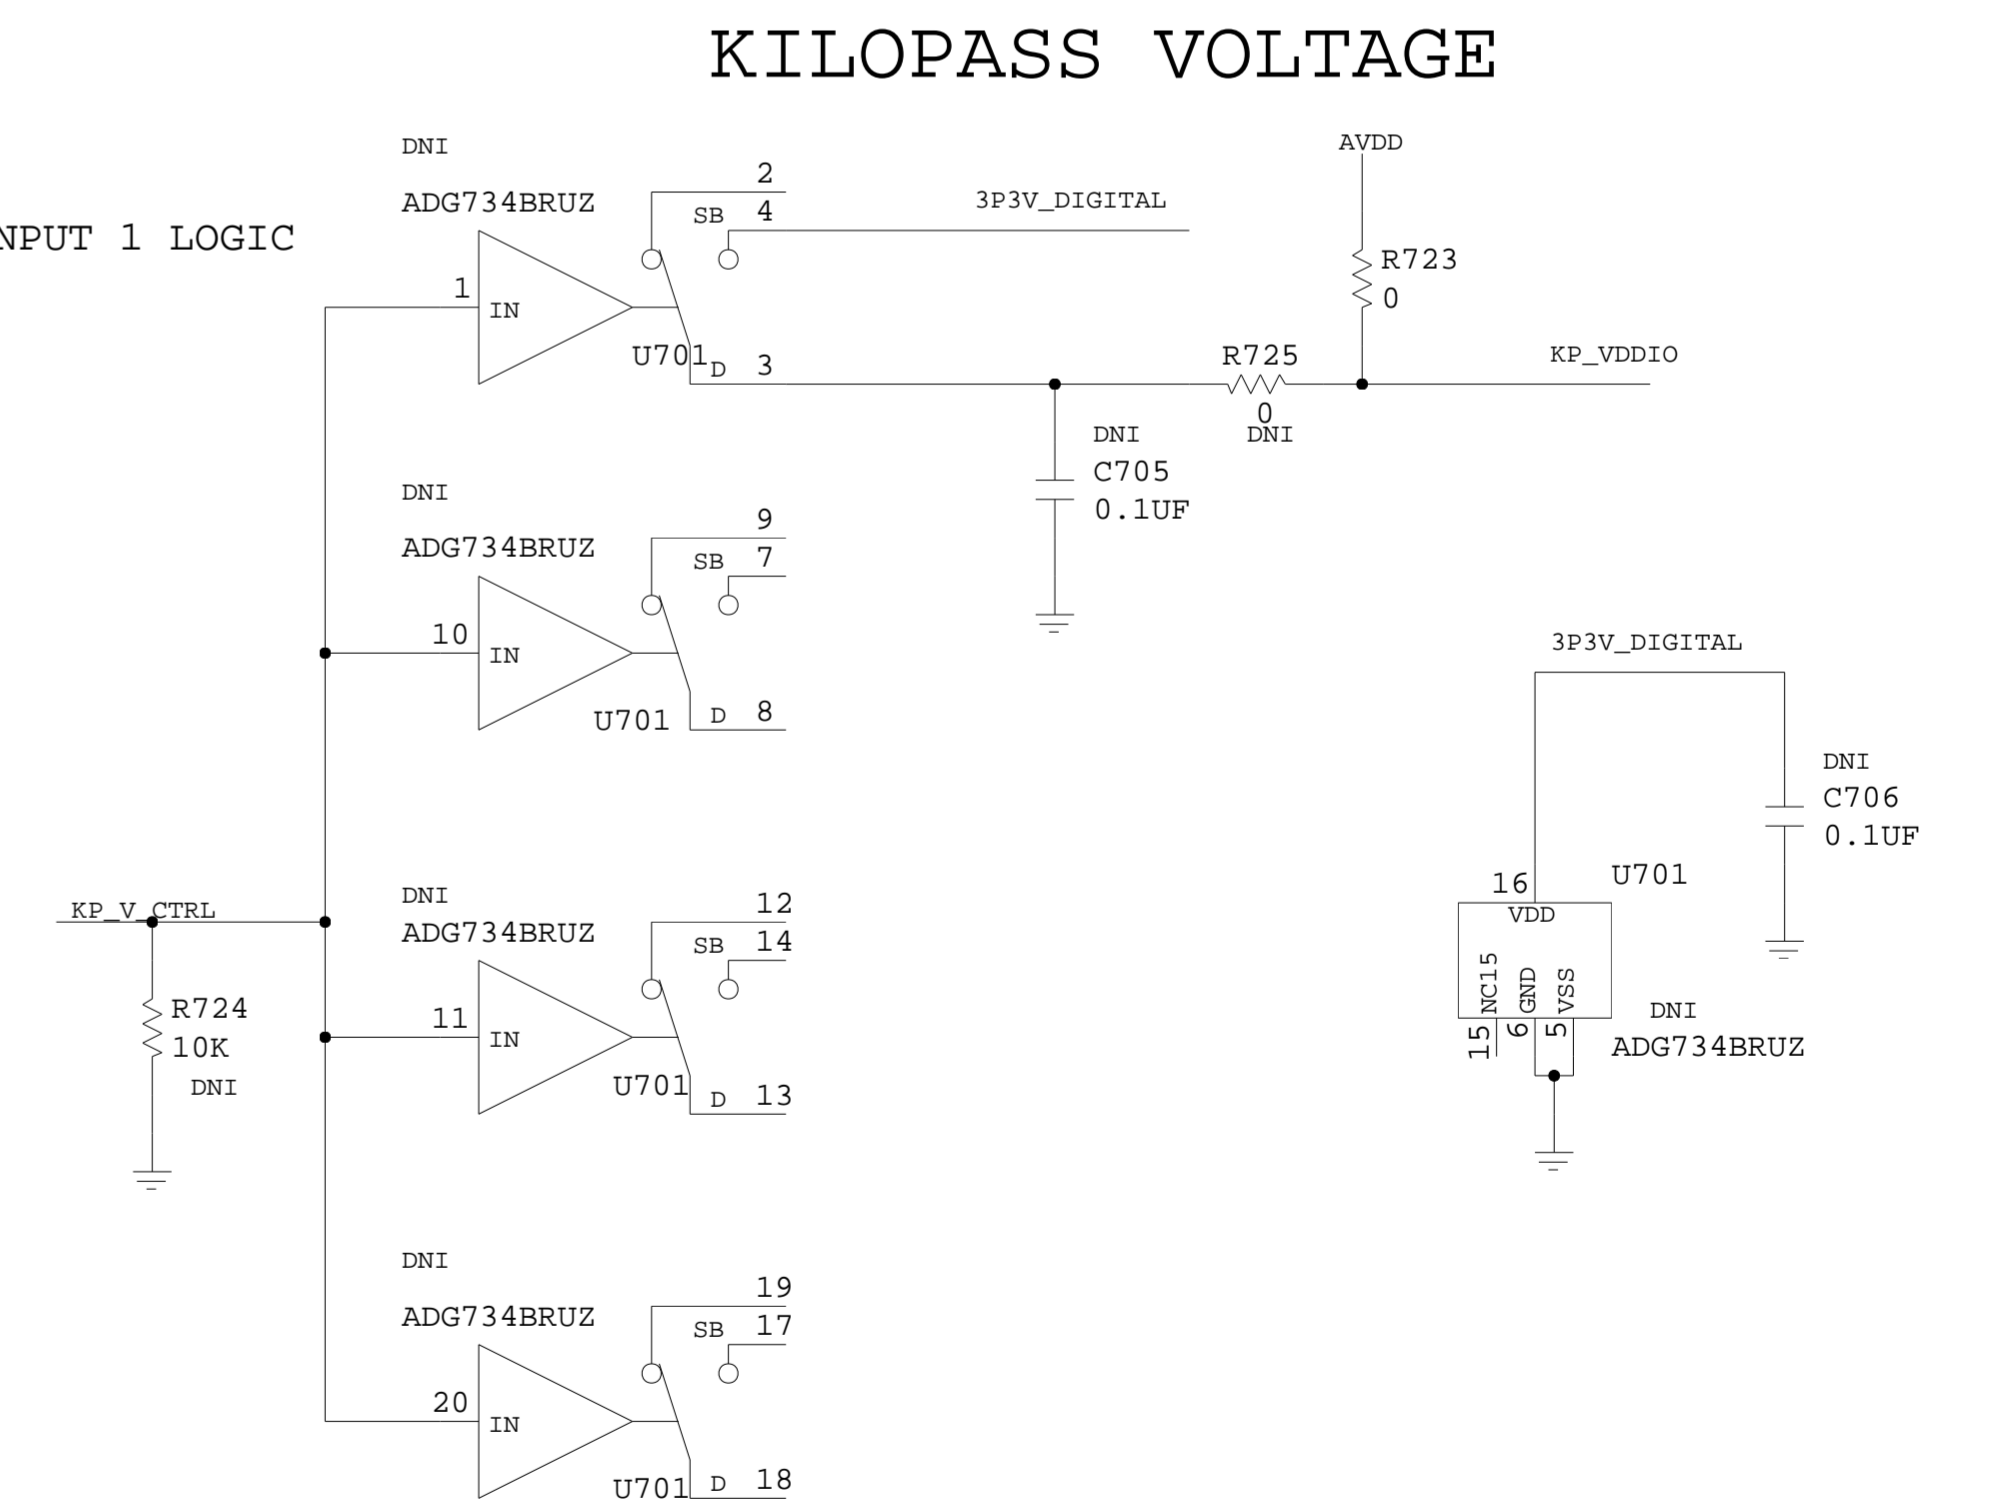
KILOPASS VOLTAGE

NPUT 1 LOGIC

DNI
ADG734BRUZ
2
SB 4
3P3V_DIGITAL
1
IN
U701
D 3

AVDD
R723
0
R725
0
DNI
KP_VDDIO
DNI
C705
0.1UF

DNI
ADG734BRUZ
9
SB 7
10
IN
U701
D 8

3P3V_DIGITAL
DNI
C706
0.1UF
16
U701
VDD
NC15
GND
VSS
15
6
5
DNI
ADG734BRUZ

KP_V_CTRL
R724
10K
DNI

DNI
ADG734BRUZ
12
SB 14
11
IN
U701
D 13

DNI
ADG734BRUZ
19
SB 17
20
IN
U701
D 18